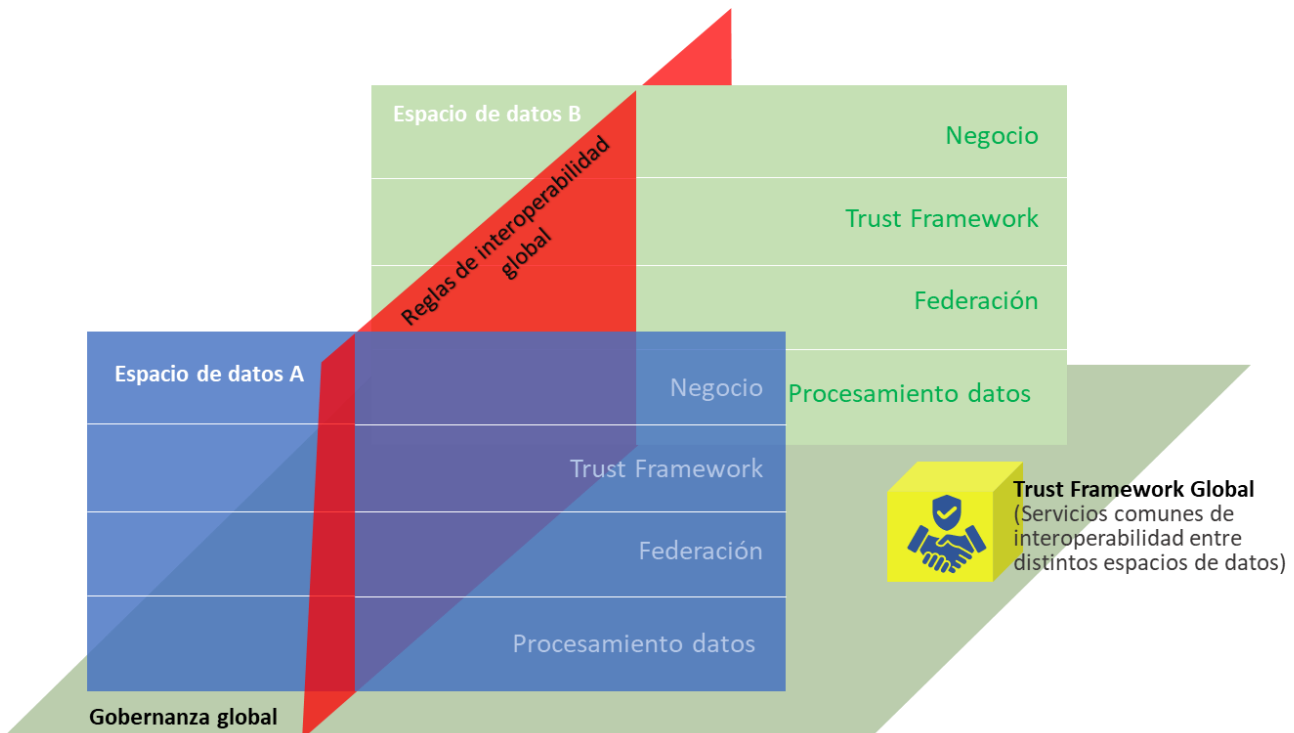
Espacio de datos B

Negocio

Trust Framework

Federación

Procesamiento datos

Reglas de interoperabilidad global

Espacio de datos A

Negocio

Trust Framework

Federación

Procesamiento datos

Trust Framework Global
(Servicios comunes de interoperabilidad entre distintos espacios de datos)

Gobernanza global